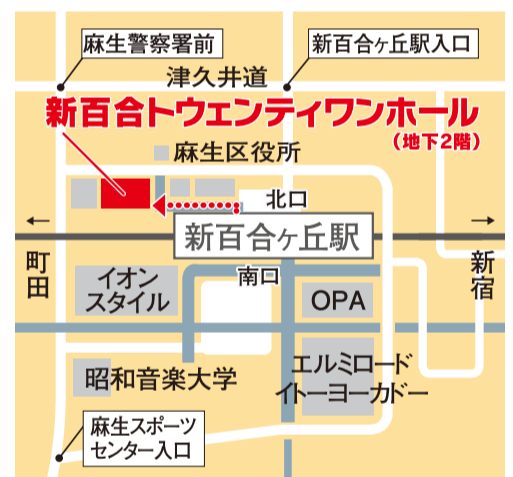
麻生警察署前

新百合ヶ丘駅入口

津久井道

新百合トウェンティワンホール
（地下2階）

麻生区役所

北口

新百合ヶ丘駅

←
町田

→
新宿

南口

イオン
スタイル

OPA

エルミロード
イトーヨーカドー

昭和音楽大学

麻生スポーツ
センター入口